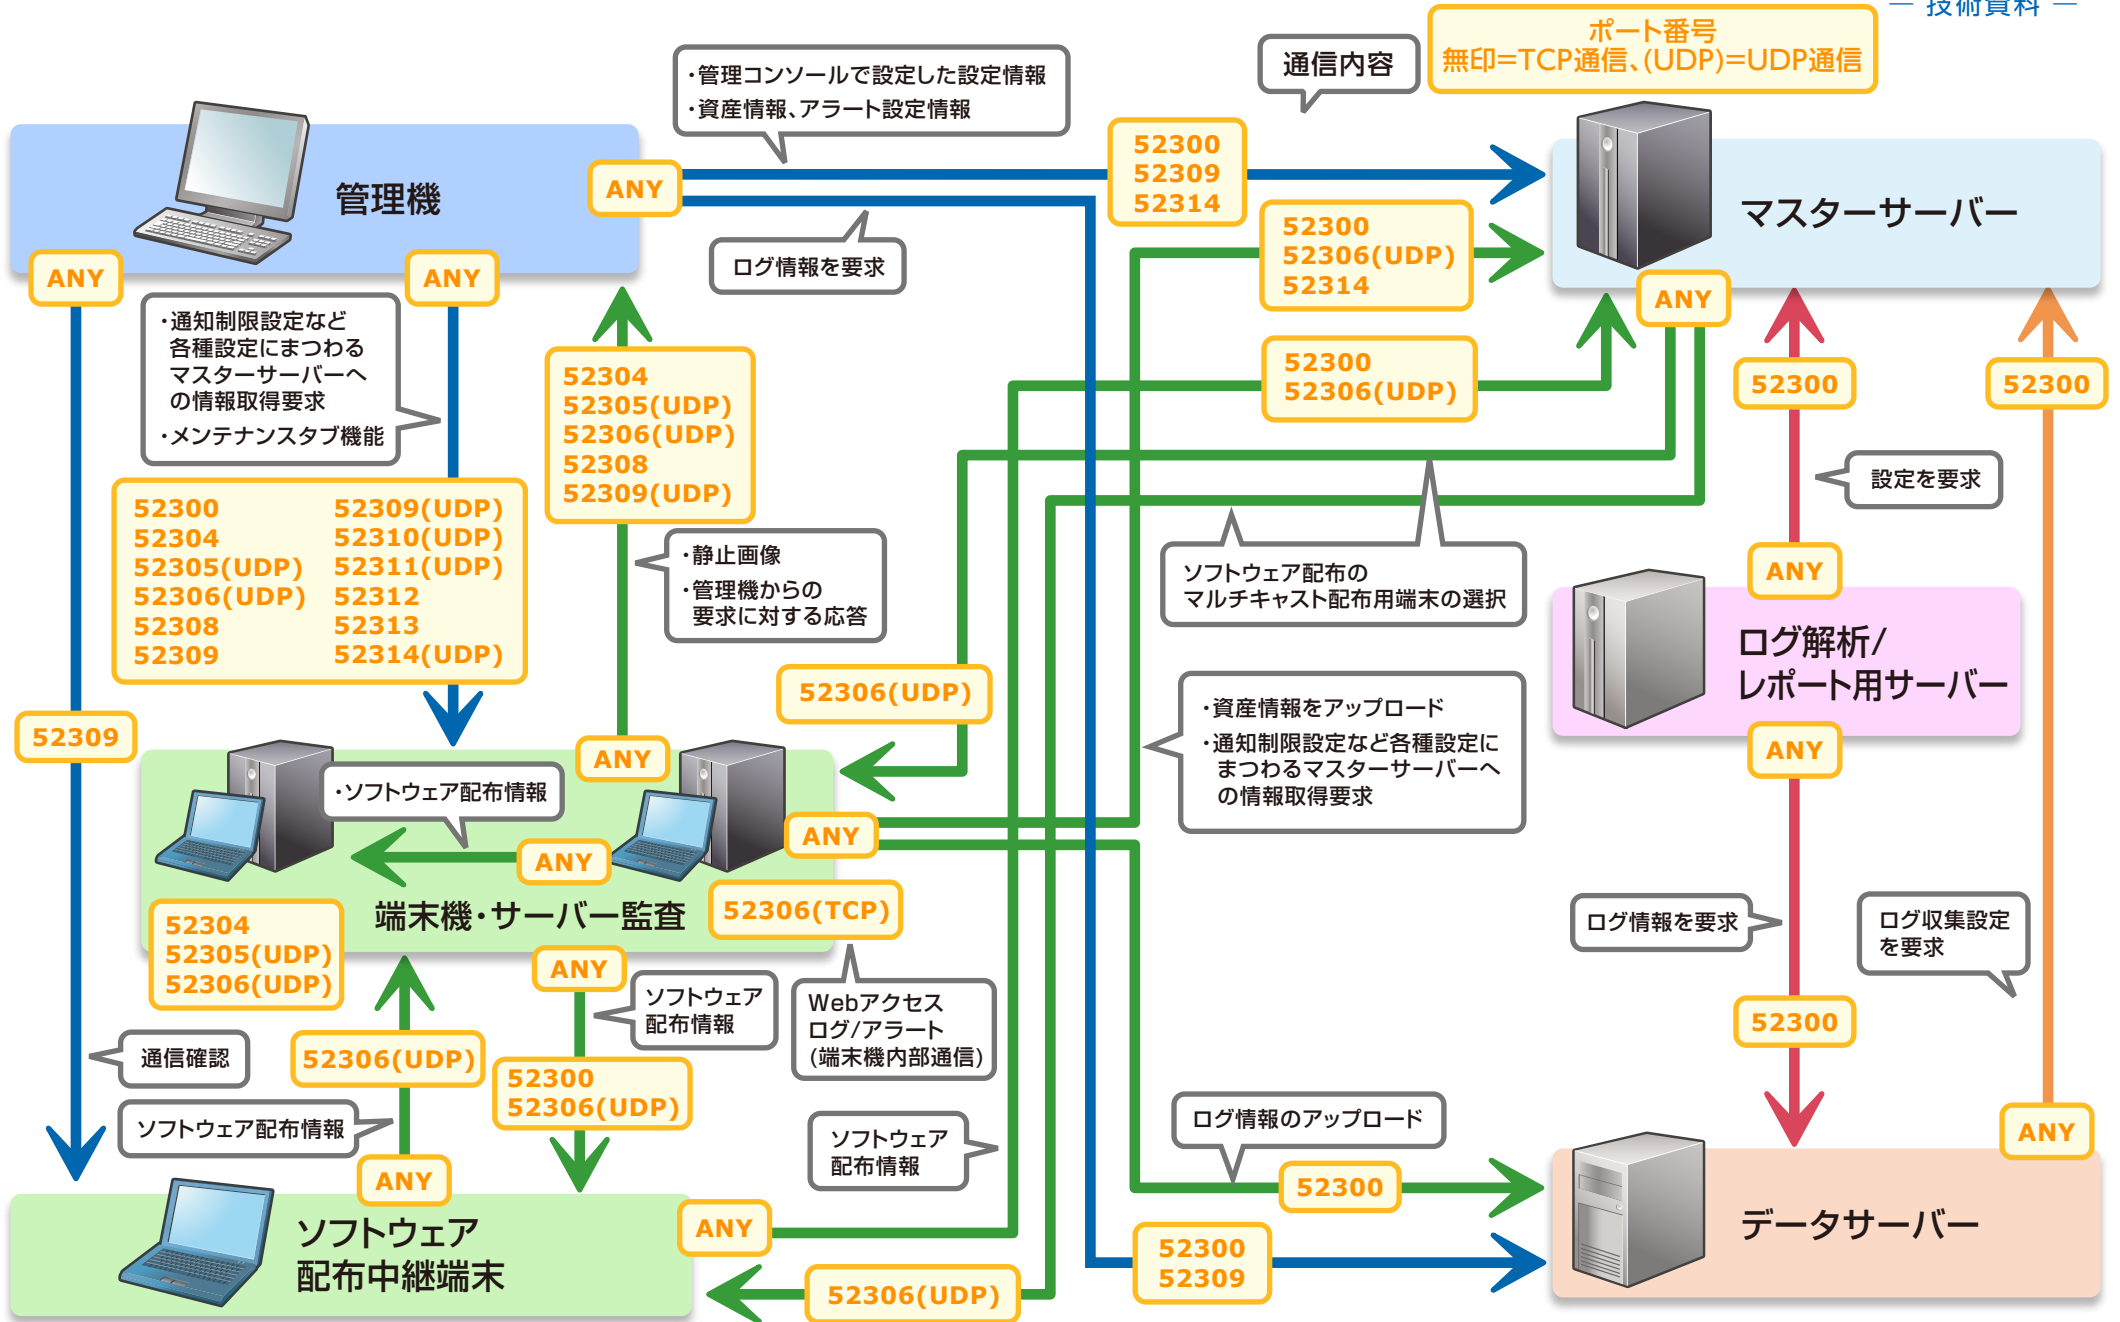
― 技術資料 ―

ポート番号
無印=TCP通信、(UDP)=UDP通信

通信内容

・管理コンソールで設定した設定情報
・資産情報、アラート設定情報

管理機

ANY

52300
52309
52314

マスターサーバー

ログ情報を要求

52300
52306(UDP)
52314

ANY

ANY

ANY

・通知制限設定など各種設定にまつわるマスターサーバーへの情報取得要求
・メンテナンスタブ機能

52304
52305(UDP)
52306(UDP)
52308
52309(UDP)

52300
52306(UDP)

ANY

52300

52300

設定を要求

| 52300 | 52309(UDP) |
|---|---|
| 52304 | 52310(UDP) |
| 52305(UDP) | 52311(UDP) |
| 52306(UDP) | 52312 |
| 52308 | 52313 |
| 52309 | 52314(UDP) |

・静止画像
・管理機からの要求に対する応答

ソフトウェア配布のマルチキャスト配布用端末の選択

ANY

ログ解析/
レポート用サーバー

52306(UDP)

52309

ANY

・資産情報をアップロード
・通知制限設定など各種設定にまつわるマスターサーバーへの情報取得要求

ANY

・ソフトウェア配布情報

ANY

ANY

端末機・サーバー監査

52306(TCP)

52304
52305(UDP)
52306(UDP)

ログ情報を要求

ログ収集設定を要求

ANY

ソフトウェア配布情報

Webアクセス
ログ/アラート
(端末機内部通信)

通信確認

52306(UDP)

52300
52306(UDP)

52300

ソフトウェア配布情報

ログ情報のアップロード

ソフトウェア配布情報

ANY

ANY

52300

ソフトウェア
配布中継端末

ANY

52300
52309

データサーバー

52306(UDP)